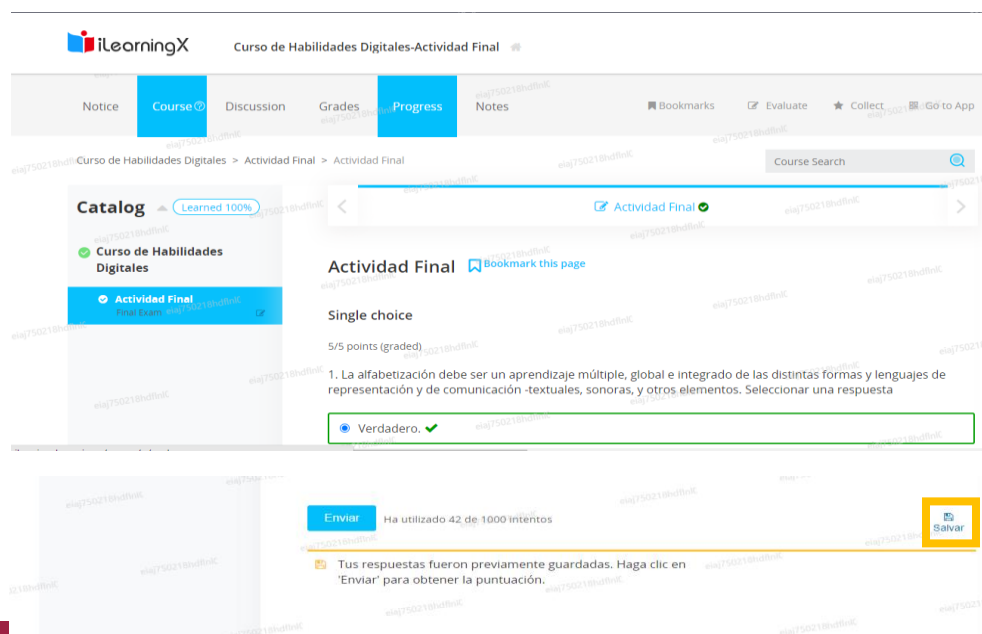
iLearningX Curso de Habilidades Digitales-Actividad Final

Notice Course Discussion Grades Progress Notes

Bookmarks Evaluate Collect Go to App

Curso de Habilidades Digitales > Actividad Final > Actividad Final

Course Search

Catalog Learned 100%

Curso de Habilidades Digitales

Actividad Final
Final Exam

Actividad Final

Actividad Final Bookmark this page

Single choice

5/5 points (graded)

1. La alfabetización debe ser un aprendizaje múltiple, global e integrado de las distintas formas y lenguajes de representación y de comunicación -textuales, sonoras, y otros elementos. Seleccionar una respuesta

Verdadero.

Enviar Ha utilizado 42 de 1000 intentos

Salvar

Tus respuestas fueron previamente guardadas. Haga clic en 'Enviar' para obtener la puntuación.

eiaj750218hdfinK